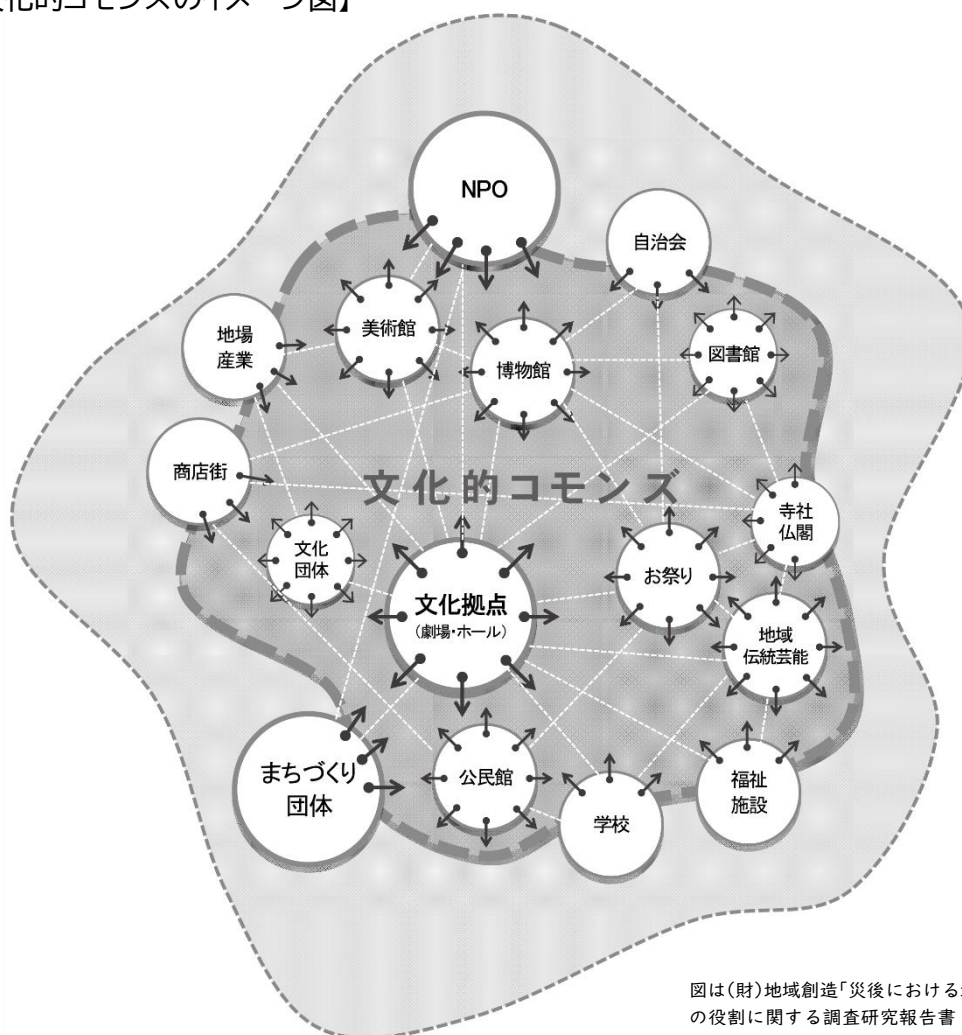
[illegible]化的コモンズのイメージ図】

NPO

自治会

美術館

地場
産業

博物館

図書館

商店街

文化的コモンズ

寺社
仏閣

文化
団体

文化拠点
（劇場・ホール）

お祭り

地域
伝統芸能

まちづくり
団体

公民館

学校

福祉
施設

図は（財）地域創造「災後における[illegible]
の役割に関する調査研究報告書